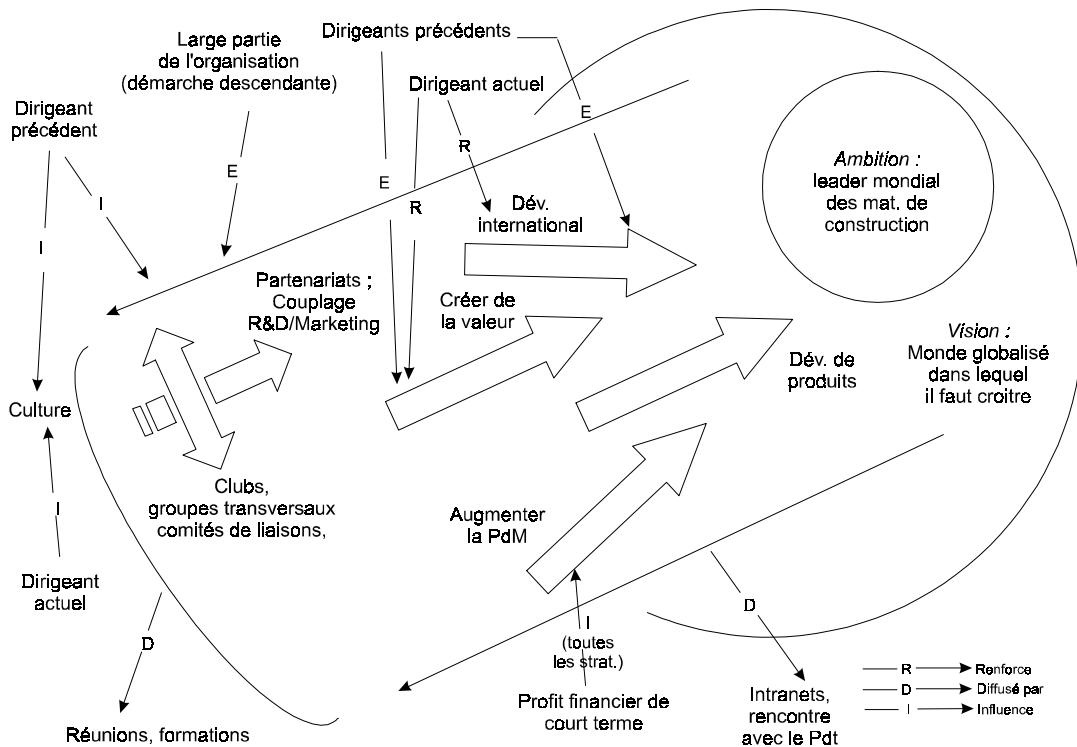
Large partie de l'organisation (démarche descendante)

Dirigeants précédents

Dirigeant actuel

Dirigeant précédent

E

E

R

R

E

I

I

Ambition : leader mondial des mat. de construction

Dév. international

Partenariats ; Couplage R&D/Marketing

Créer de la valeur

Vision : Monde globalisé dans lequel il faut croitre

Dév. de produits

Culture

Clubs, groupes transversaux comités de liaisons,

I

Augmenter la PdM

Dirigeant actuel

D

I (toutes les strat.)

D

Profit financier de court terme

Intranets, rencontre avec le Pdt

Réunions, formations

R Renforce
D Diffusé par
I Influence